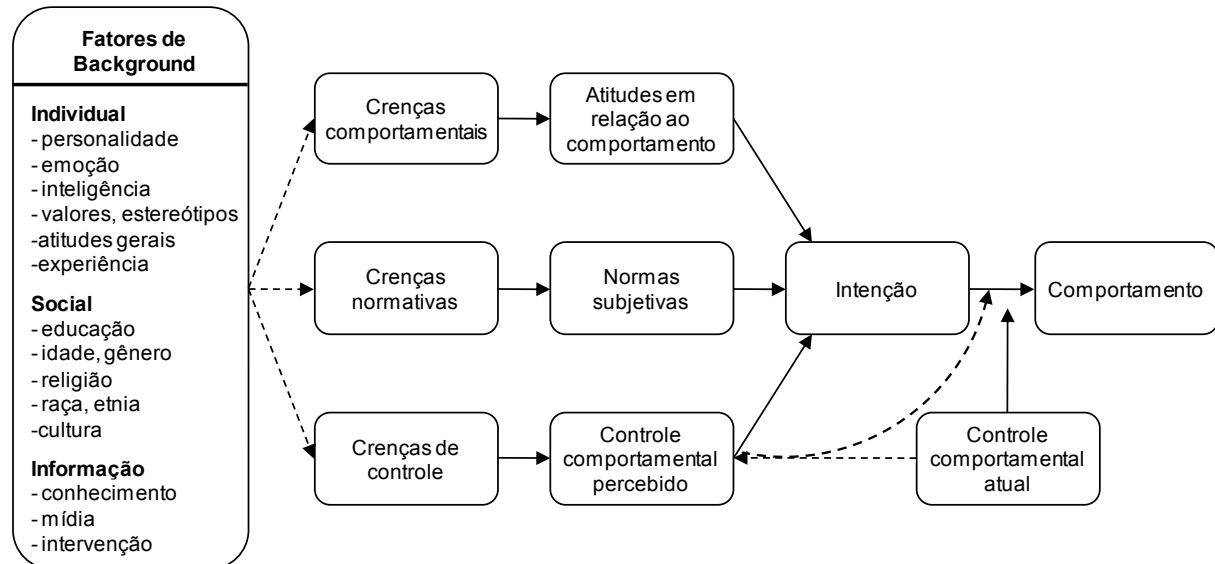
Fatores de Background

Individual
- personalidade
- emoção
- inteligência
- valores, estereótipos
-atitudes gerais
-experiência

Social
- educação
- idade, gênero
- religião
- raça, etnia
-cultura

Informação
- conhecimento
- mídia
- intervenção

Crenças comportamentais

Atitudes em relação ao comportamento

Crenças normativas

Normas subjetivas

Crenças de controle

Controle comportamental percebido

Intenção

Comportamento

Controle comportamental atual